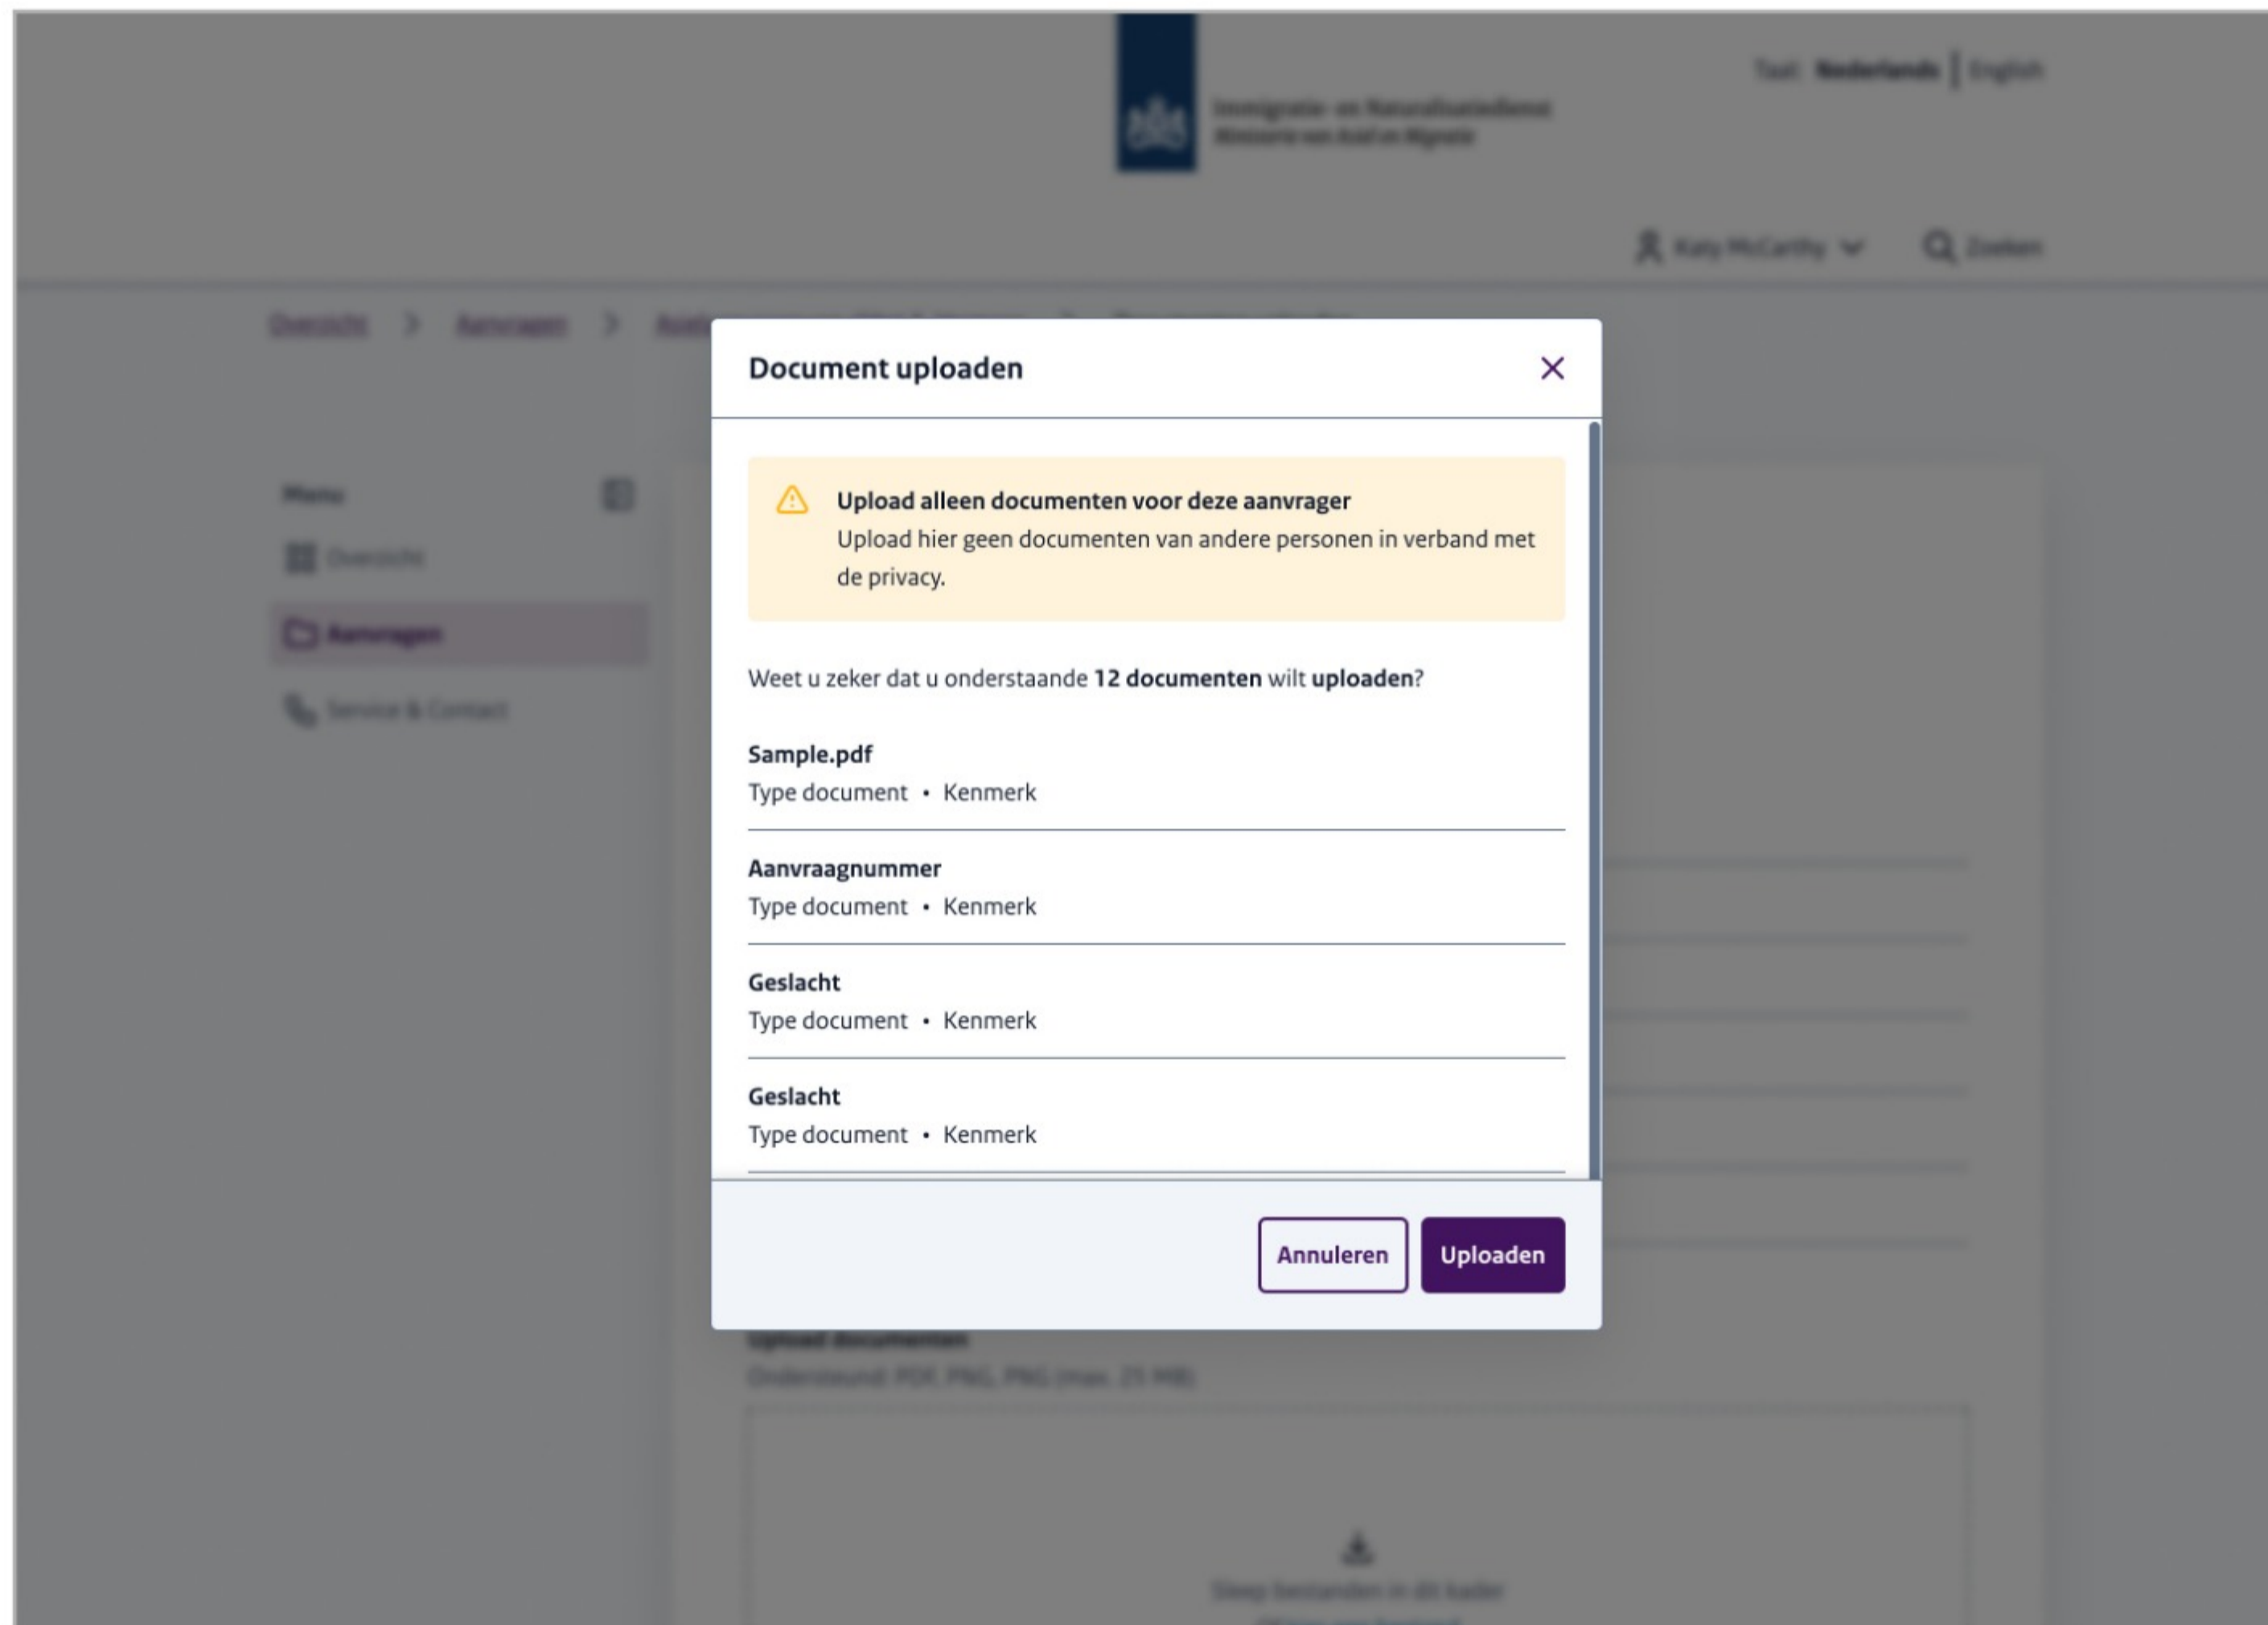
Taal: Nederlands | English

Immigratie- en Naturalisatiedienst
Ministerie van Asiel en Migratie

Katy McCarthy

Zoeken

Overzicht > Aanvragen > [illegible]

Menu

Overzicht

Aanvragen

Service & Contact

Document uploaden

×

Upload alleen documenten voor deze aanvrager
Upload hier geen documenten van andere personen in verband met de privacy.

Weet u zeker dat u onderstaande **12 documenten** wilt **uploaden**?

**Sample.pdf**
Type document • Kenmerk

**Aanvraagnummer**
Type document • Kenmerk

**Geslacht**
Type document • Kenmerk

**Geslacht**
Type document • Kenmerk

Annuleren

Uploaden

Upload documenten
Ondersteund: PDF, PNG, PNG (max. 25 MB)

Sleep bestanden in dit kader
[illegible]